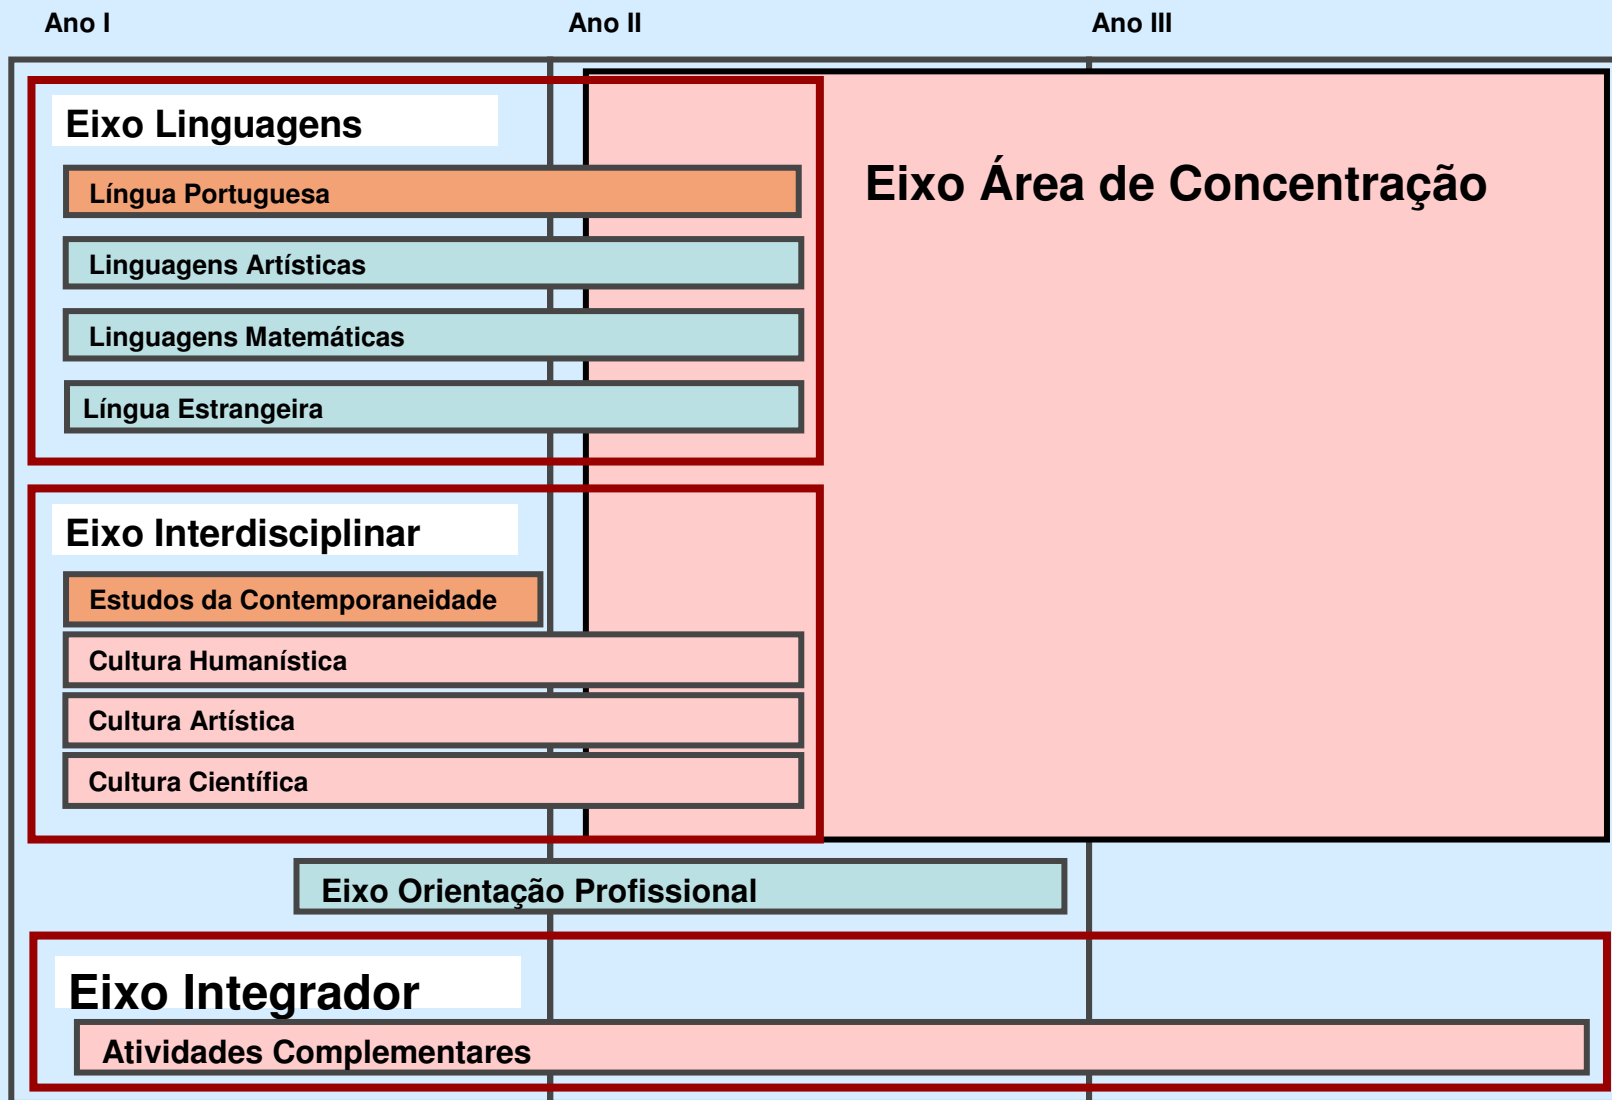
Ano I

Ano II

Ano III

Eixo Linguagens

Língua Portuguesa

Linguagens Artísticas

Linguagens Matemáticas

Língua Estrangeira

Eixo Área de Concentração

Eixo Interdisciplinar

Estudos da Contemporaneidade

Cultura Humanística

Cultura Artística

Cultura Científica

Eixo Orientação Profissional

Eixo Integrador

Atividades Complementares